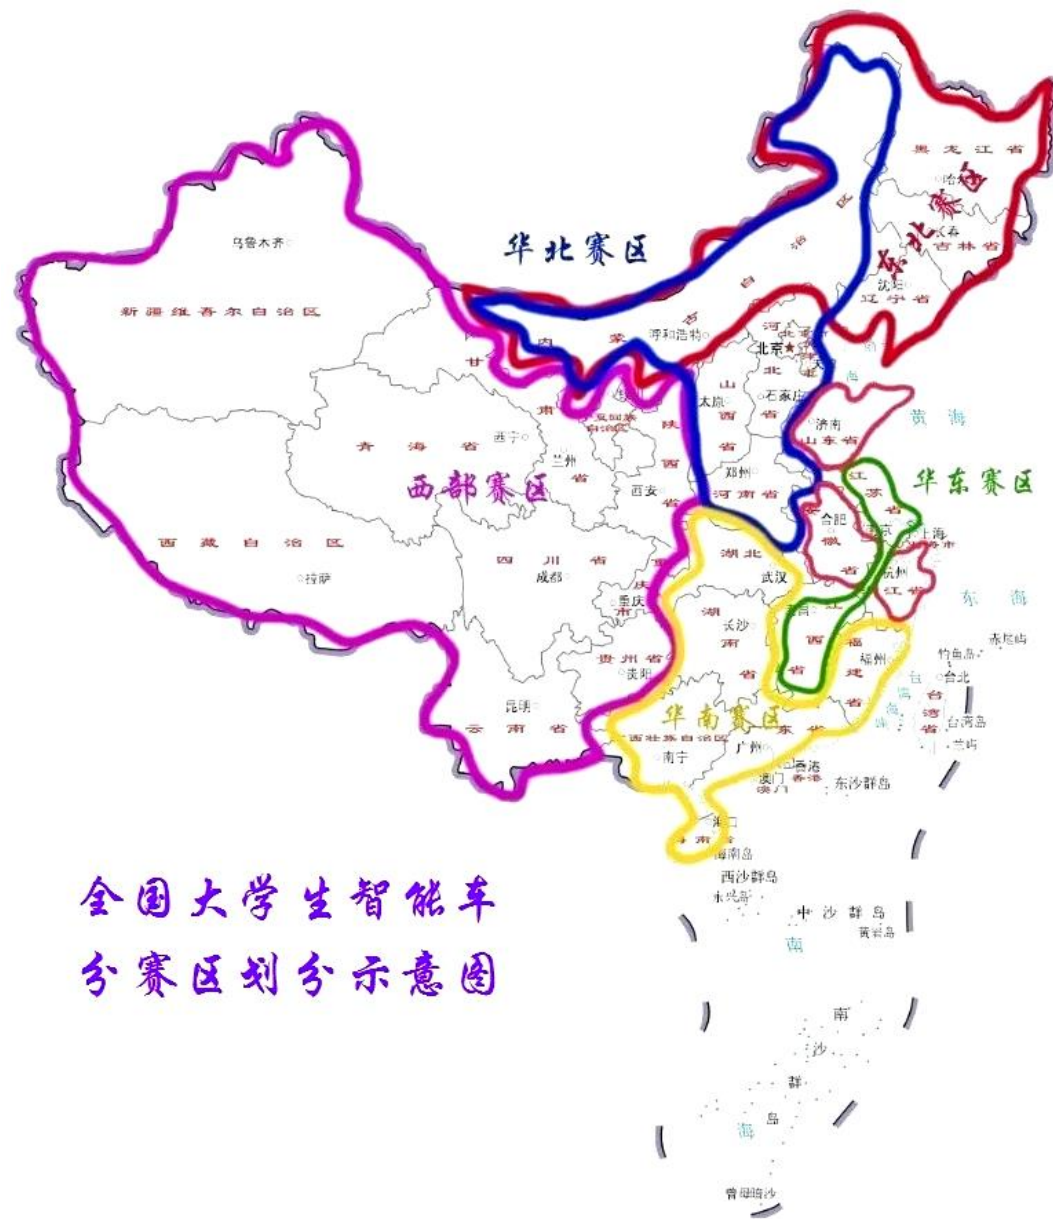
华北赛区
东北赛区
黑龙江省
哈尔滨
长春
吉林省
沈阳
辽宁省
乌鲁木齐
新疆维吾尔自治区
内蒙古自治区
呼和浩特
北京
天津
河北
石家庄
太原
山西省
济南
山东省
黄海
华东赛区
江苏省
南京
上海
合肥
安徽省
杭州
浙江省
东海
甘肃
银川
宁夏回族自治区
西宁
青海省
兰州
西部赛区
陕西省
西安
郑州
河南省
西藏自治区
拉萨
四川省
成都
重庆
湖北
武汉
湖南省
长沙
南昌
江西省
福建省
福州
钓鱼岛
赤尾屿
台北
台湾省
台湾岛
兰屿
台湾海峡
贵州省
贵阳
昆明
云南省
华南赛区
广西壮族自治区
南宁
广州
广东省
香港
澳门
东沙群岛
海口
海南省
海南岛
西沙群岛
永兴岛
中沙群岛
黄岩岛
南海
南沙群岛
曾母暗沙
全国大学生智能车
分赛区划分示意图